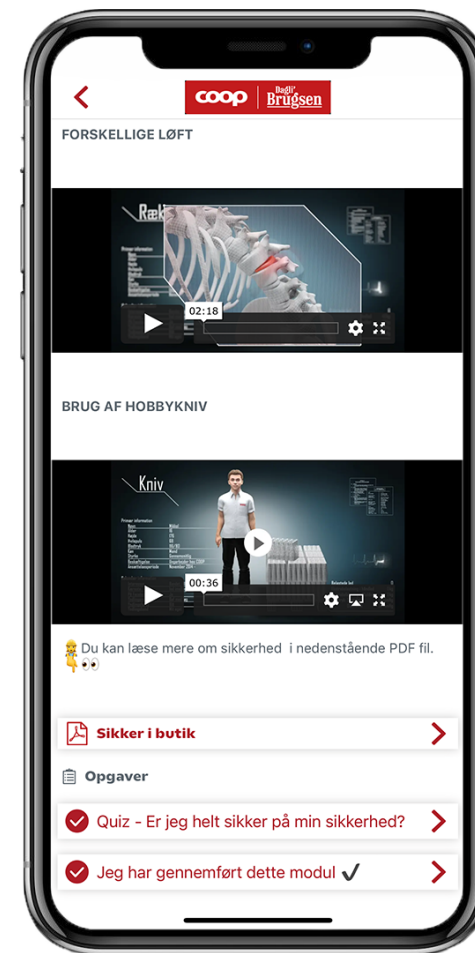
coop | Dagli' Brugsen

FORSKELLIGE LØFT

Ræk

02:18

BRUG AF HOBBYKNIV

Kniv

00:36

Du kan læse mere om sikkerhed i nedenstående PDF fil.

Sikker i butik

Opgaver

Quiz - Er jeg helt sikker på min sikkerhed?

Jeg har gennemført dette modul ✔